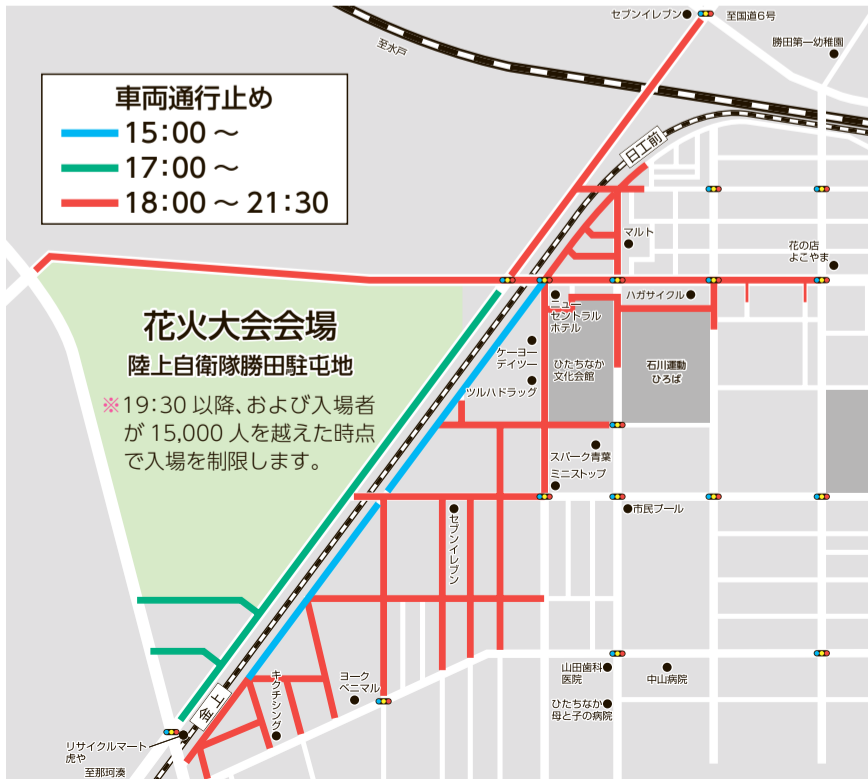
車両通行止め
15:00 〜
17:00 〜
18:00 〜 21:30

セブンイレブン
至国道6号
勝田第一幼稚園
至水戸
日工前
マルト
花の店 よこやま
ハガサイクル
ニュー セントラル ホテル
ケーヨー デイツー
ひたちなか 文化会館
石川運動 ひろば
ツルハドラッグ
スパーク青葉
ミニストップ
市民プール
セブンイレブン
山田歯科 医院
中山病院
ひたちなか 母と子の病院
ヨーク ベニマル
キクチシング
金上
リサイクルマート 虎や
至那珂湊

花火大会会場
陸上自衛隊勝田駐屯地
※19:30 以降、および入場者が 15,000 人を越えた時点で入場を制限します。